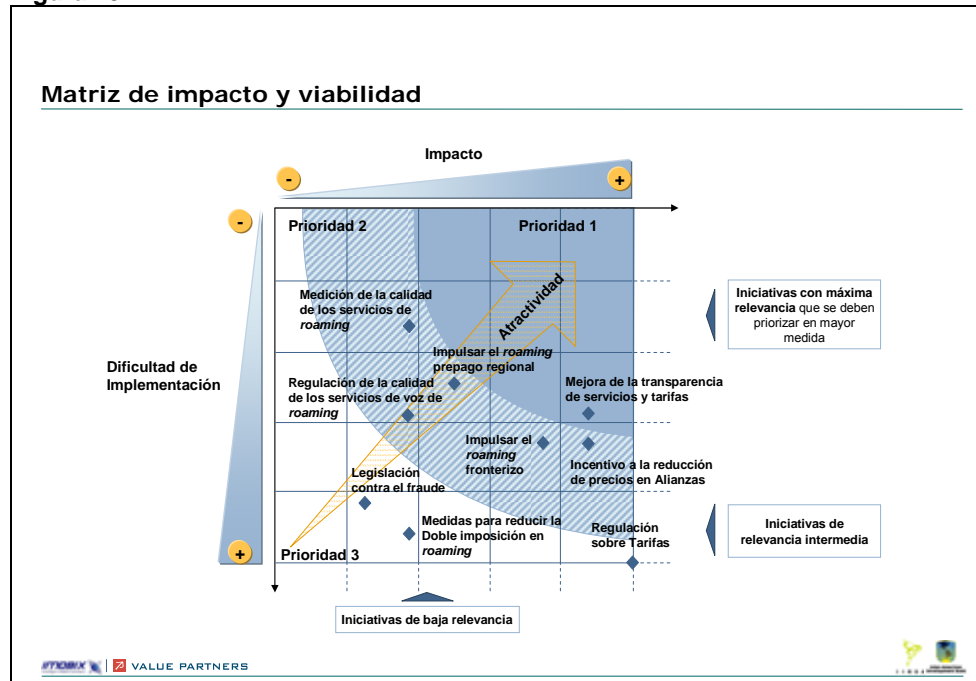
Matriz de impacto y viabilidad

Impacto

-

+

-

+

Dificultad de Implementación

Prioridad 2

Prioridad 1

Prioridad 3

Atractividad

Medición de la calidad de los servicios de *roaming*

Impulsar el *roaming* prepago regional

Regulación de la calidad de los servicios de voz de *roaming*

Mejora de la transparencia de servicios y tarifas

Impulsar el *roaming* fronterizo

Incentivo a la reducción de precios en Alianzas

Legislación contra el fraude

Medidas para reducir la Doble imposición en *roaming*

Regulación sobre Tarifas

Iniciativas con máxima relevancia que se deben priorizar en mayor medida

Iniciativas de relevancia intermedia

Iniciativas de baja relevancia

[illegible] | VALUE PARTNERS